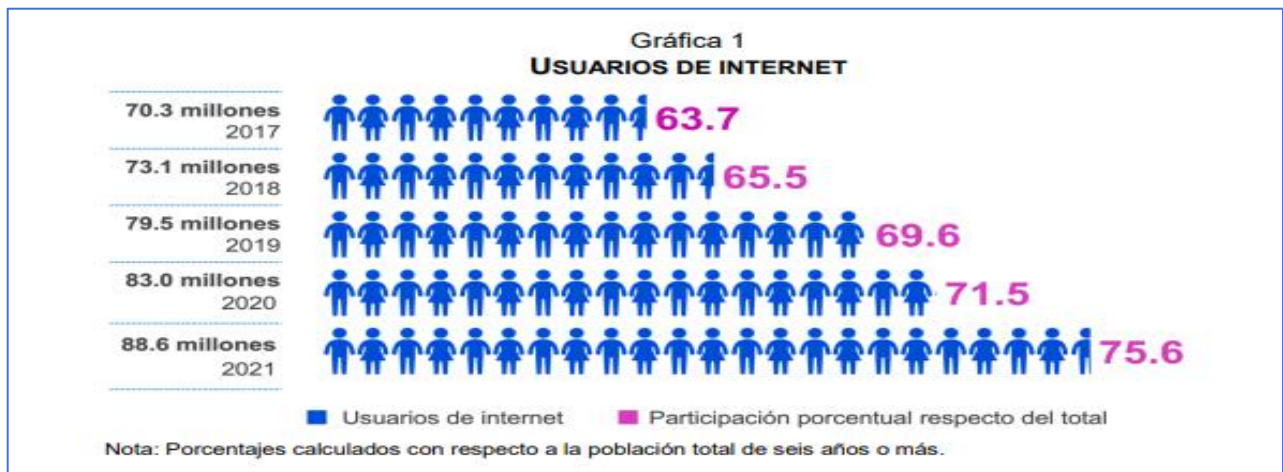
Gráfica 1
USUARIOS DE INTERNET

| | |
|---|---|
| 70.3 millones 2017 | 63.7 |
| 73.1 millones 2018 | 65.5 |
| 79.5 millones 2019 | 69.6 |
| 83.0 millones 2020 | 71.5 |
| 88.6 millones 2021 | 75.6 |

Usuarios de internet
Participación porcentual respecto del total

Nota: Porcentajes calculados con respecto a la población total de seis años o más.